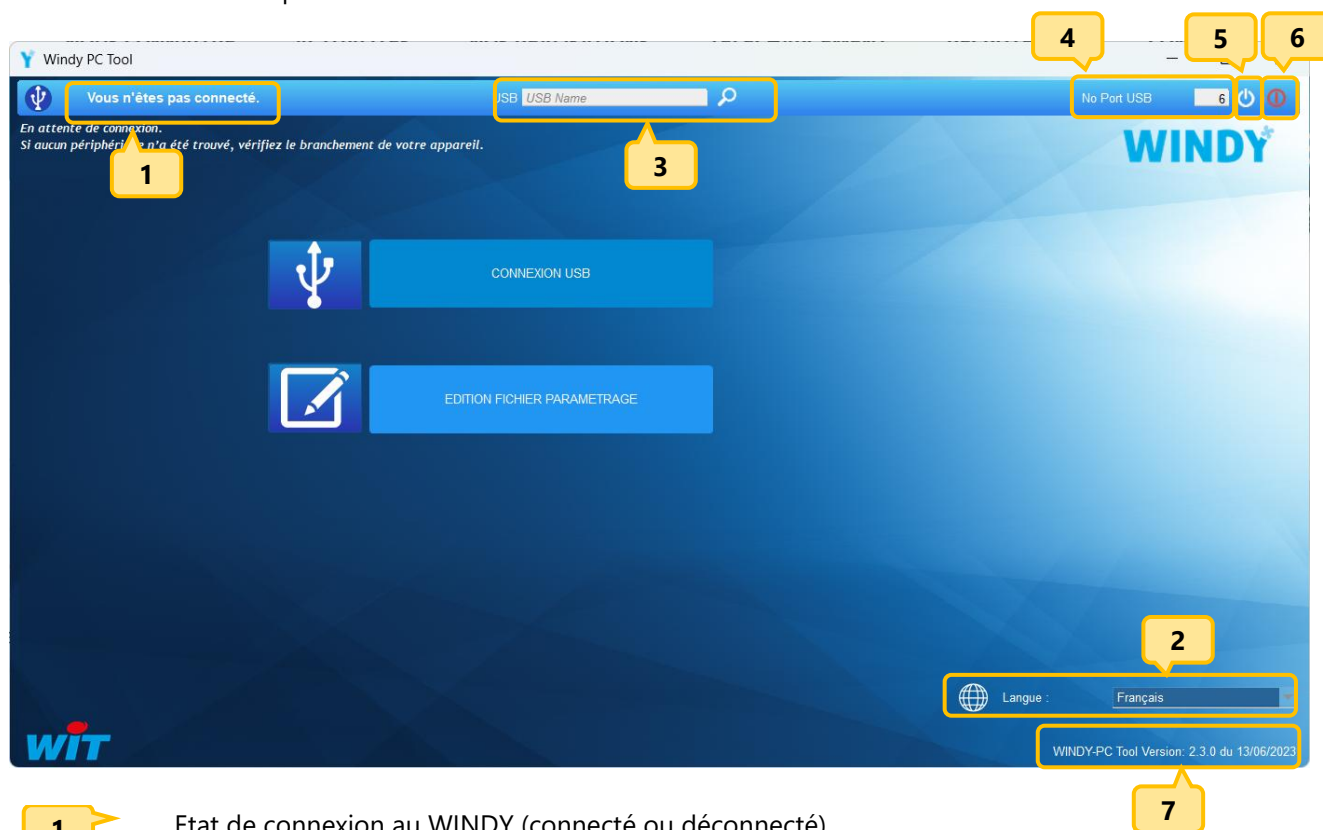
Windy PC Tool

Vous n'êtes pas connecté.

USB USB Name

No Port USB 6

En attente de connexion.
Si aucun périphérique n'a été trouvé, vérifiez le branchement de votre appareil.

1

3

4

5

6

WINDY

CONNEXION USB

EDITION FICHIER PARAMETRAGE

2

Langue : Français

WIT

WINDY-PC Tool Version: 2.3.0 du 13/06/2023

7

1 Etat de connexion au WINDY (connecté ou déconnecté)